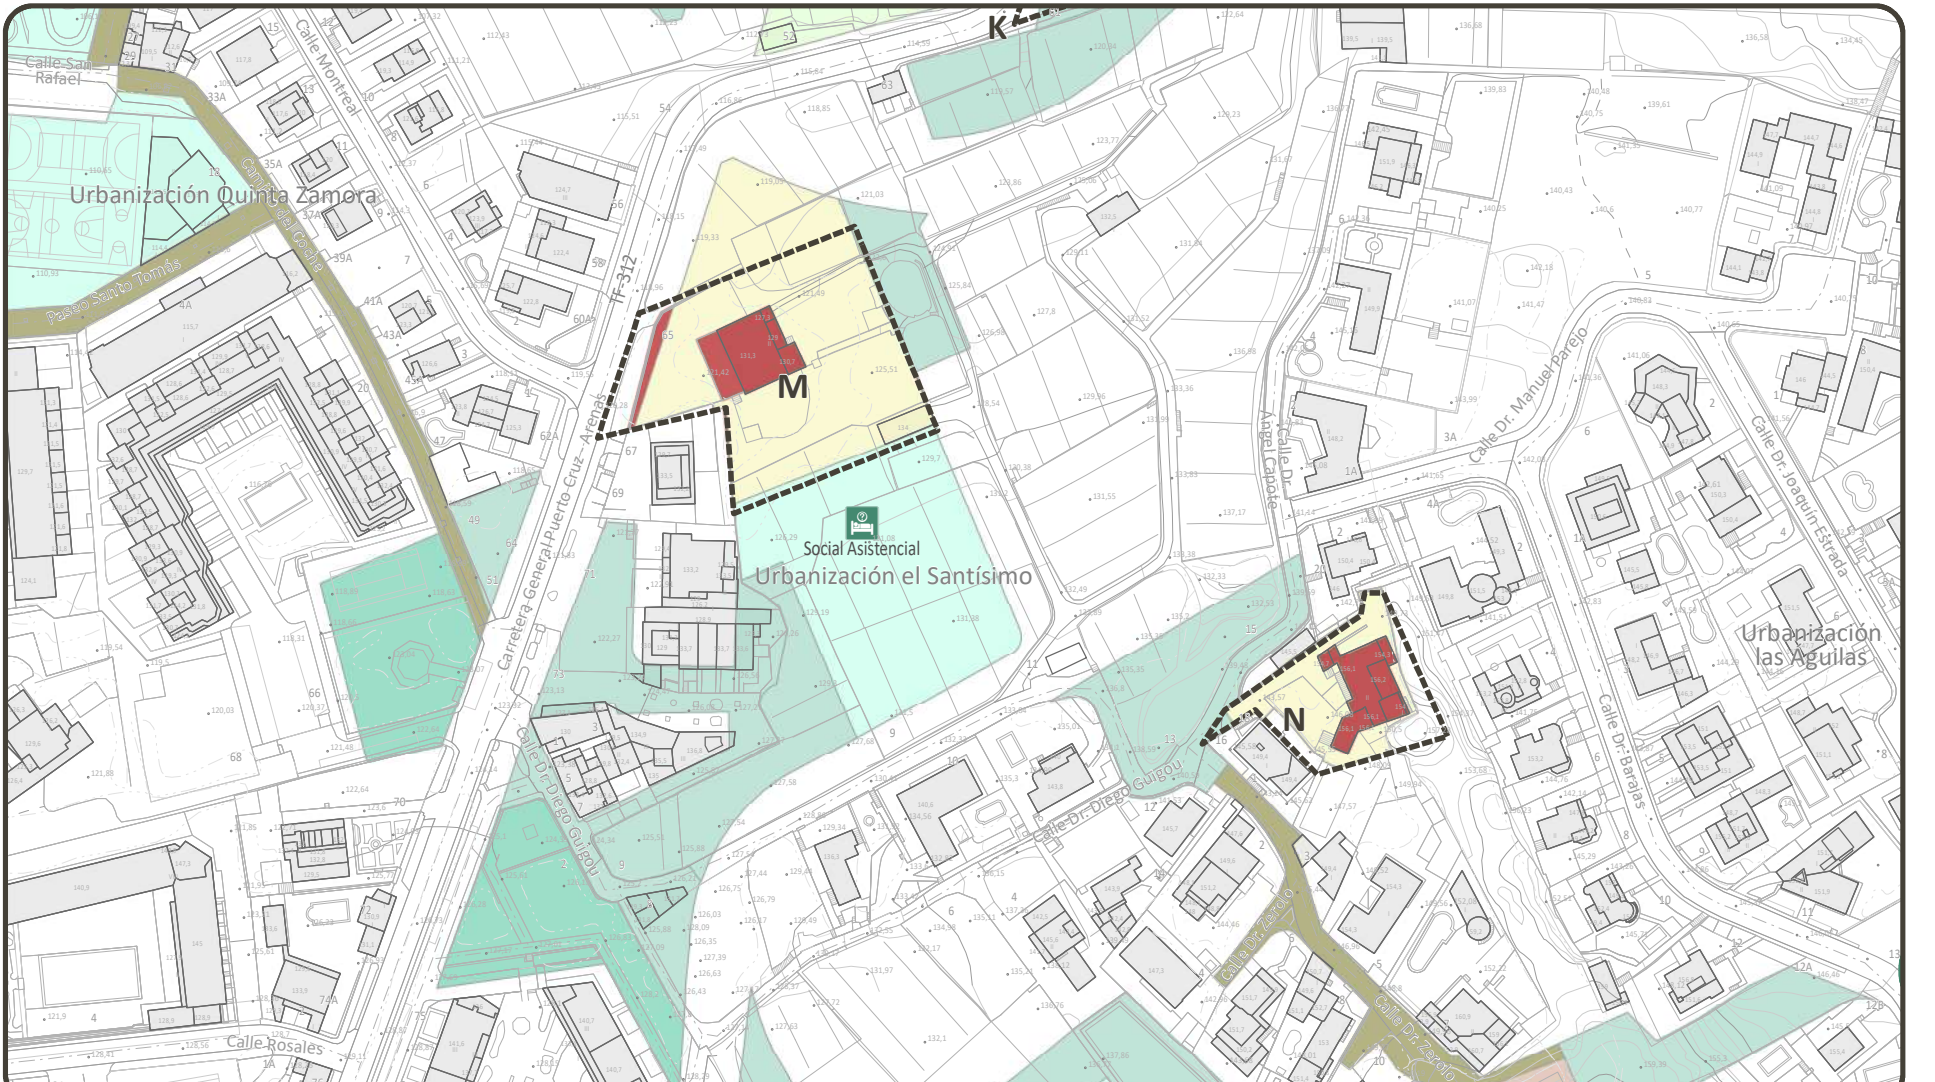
K

Calle San Rafael

Calle Montreal

Urbanización Quinta Zamora

Camino del Coche

Paseo Santo Tomás

TF-312

M

Carretera General Puerto Cruz - Arenas

Social Asistencial

Urbanización el Santísimo

Calle Dr. Diego Guigou

Calle Dr. Ángel Capote

Calle Dr. Manuel Parejo

Calle Dr. Joaquín Estrada

Urbanización las Águilas

N

Calle Dr. Diego Guigou

Calle Dr. Barajas

Calle Dr. Zerolo

Calle Dr. Zerolo

Calle Rosales